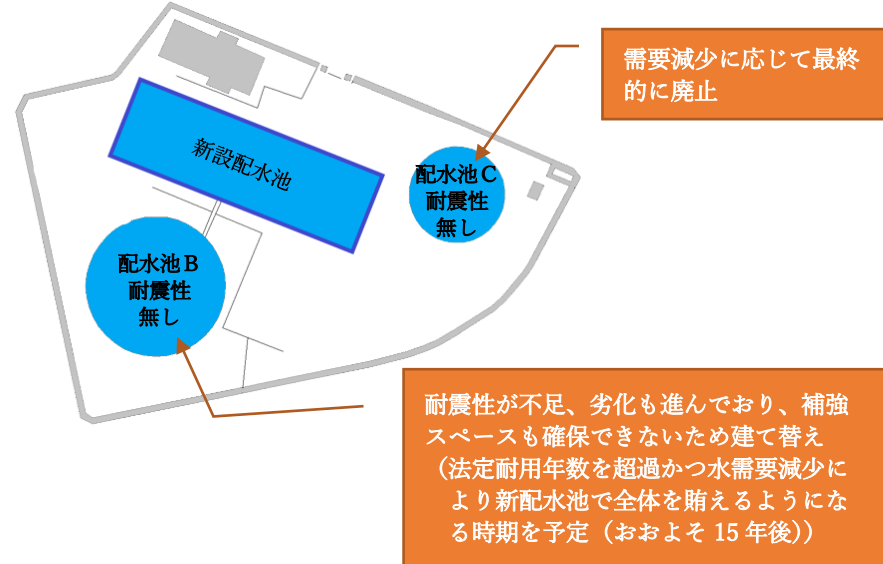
需要減少に応じて最終的に廃止

新設配水池

配水池C
耐震性
無し

配水池B
耐震性
無し

耐震性が不足、劣化も進んでおり、補強スペースも確保できないため建て替え（法定耐用年数を超過かつ水需要減少により新配水池で全体を賄えるようになる時期を予定（おおよそ 15 年後））